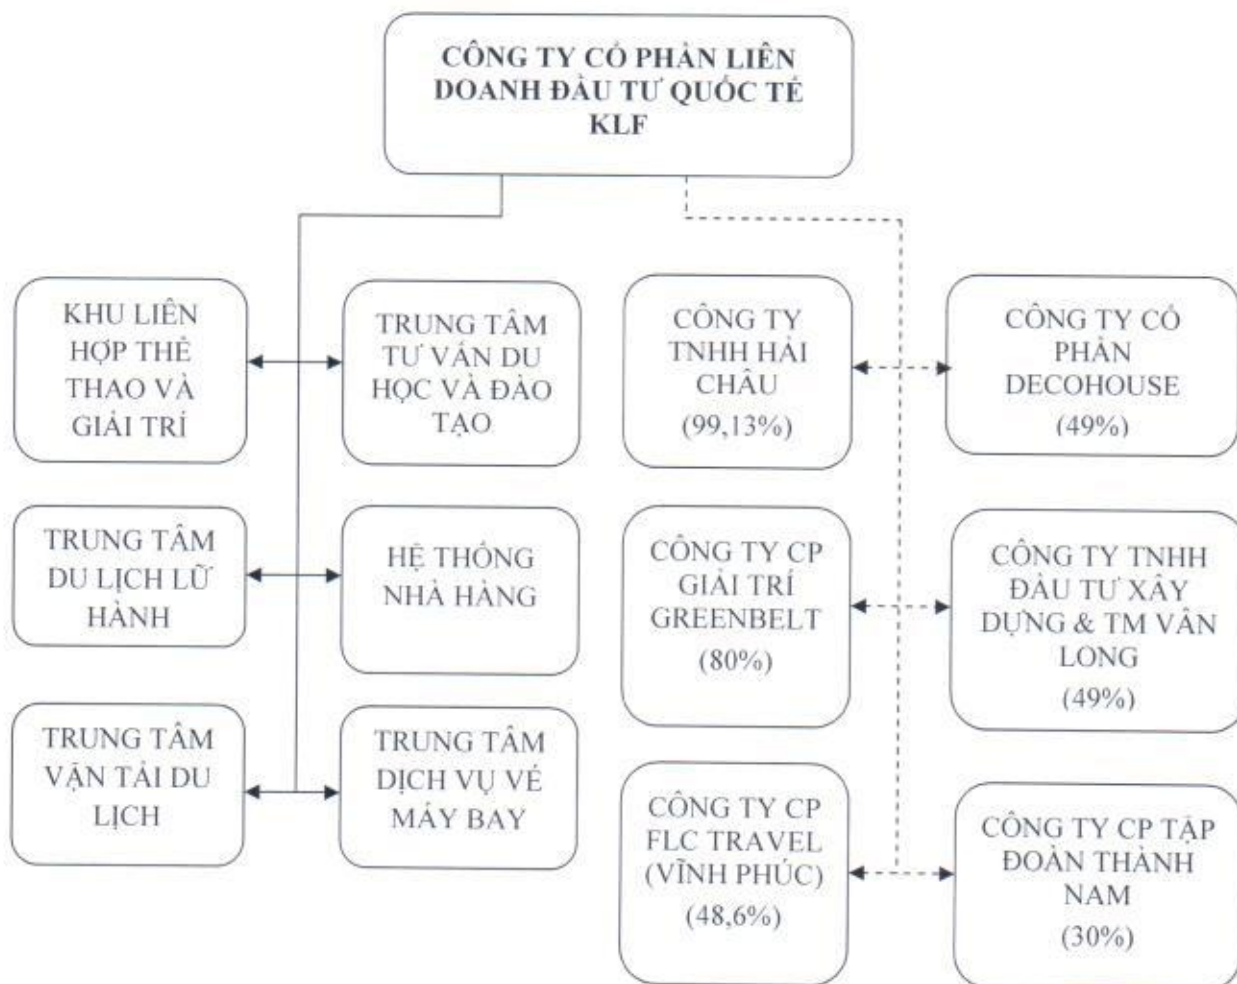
CÔNG TY CỔ PHẦN LIÊN DOANH ĐẦU TƯ QUỐC TẾ KLF

KHU LIÊN HỢP THỂ THAO VÀ GIẢI TRÍ

TRUNG TÂM TƯ VẤN DU HỌC VÀ ĐÀO TẠO

CÔNG TY TNHH HẢI CHÂU (99,13%)

CÔNG TY CỔ PHẦN DECOHOUSE (49%)

TRUNG TÂM DU LỊCH LỮ HÀNH

HỆ THỐNG NHÀ HÀNG

CÔNG TY CP GIẢI TRÍ GREENBELT (80%)

CÔNG TY TNHH ĐẦU TƯ XÂY DỰNG & TM VÂN LONG (49%)

TRUNG TÂM VẬN TẢI DU LỊCH

TRUNG TÂM DỊCH VỤ VÉ MÁY BAY

CÔNG TY CP FLC TRAVEL (VĨNH PHÚC) (48,6%)

CÔNG TY CP TẬP ĐOÀN THÀNH NAM (30%)